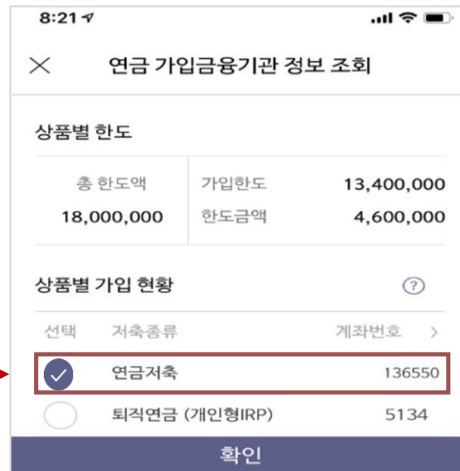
8:21

×　연금 가입금융기관 정보 조회

상품별 한도

총 한도액
18,000,000

가입한도　13,400,000
한도금액　4,600,000

상품별 가입 현황　?

| 선택 | 저축종류 | 계좌번호 > |
|---|---|---|
| ✓ | 연금저축 | 136550 |
|  | 퇴직연금 (개인형IRP) | 5134 |

확인